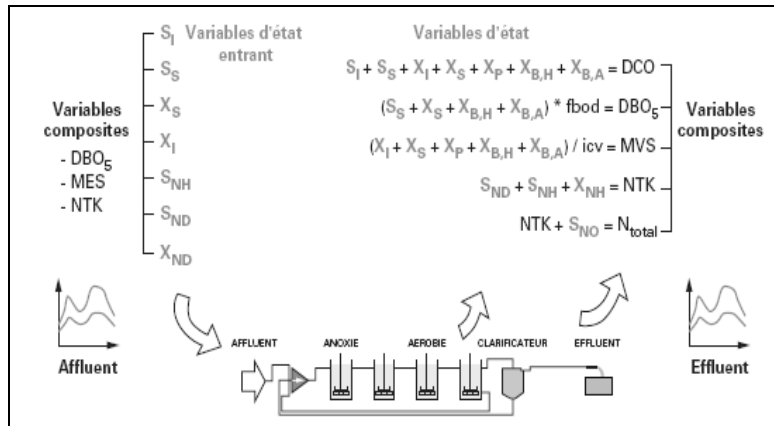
Variables composites
- $DBO_5$
- MES
- NTK

$S_I$
$S_S$
$X_S$
$X_I$
$S_{NH}$
$S_{ND}$
$X_{ND}$

Variables d'état entrant

Variables d'état

$S_I + S_S + X_I + X_S + X_P + X_{B,H} + X_{B,A} = DCO$

$(S_S + X_S + X_{B,H} + X_{B,A}) * fbod = DBO_5$

$(X_I + X_S + X_P + X_{B,H} + X_{B,A}) / icv = MVS$

$S_{ND} + S_{NH} + X_{NH} = NTK$

$NTK + S_{NO} = N_{total}$

Variables composites

Affluent

AFFLUENT

ANOXIE

AEROBIE

CLARIFICATEUR

EFFLUENT

Effluent